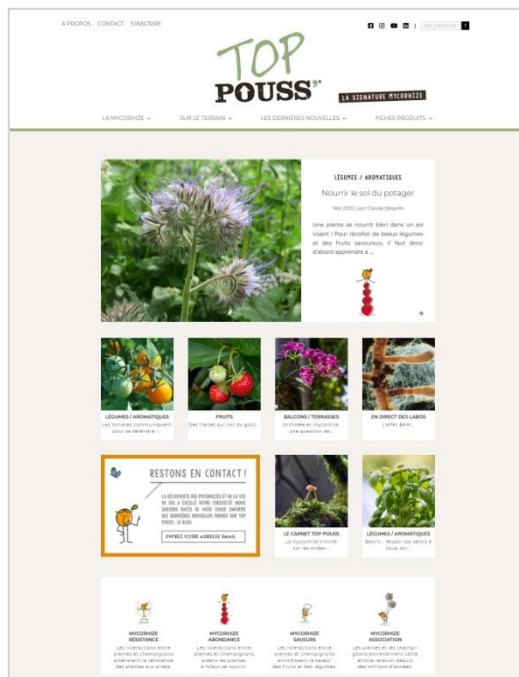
A PROPOS CONTACT S'INSCRIRE

RECHERCHE

TOP POUSS®

LA SIGNATURE MYCORHIZE

LA MYCORHIZE ⌄ SUR LE TERRAIN ⌄ LES DERNIÈRES NOUVELLES ⌄ FICHES PRODUITS ⌄

LÉGUMES / AROMATIQUES

Nourrir le sol du potager

MAI 2020 | par Claude Després

Une plante se nourrit bien dans un sol vivant ! Pour récolter de beaux légumes et des fruits savoureux, il faut donc d'abord apprendre à ...

LÉGUMES / AROMATIQUES
Les tomates communiquent pour se défendre !...

FRUITS
Des fraises qui ont du goût...

BALCONS / TERRASSES
Orchidée et mycorhize, une question de...

EN DIRECT DES LABOS
L'effet BAM...

RESTONS EN CONTACT !

LA DÉCOUVERTE DES MYCORHIZES ET DE LA VIE DU SOL A ÉVEILLÉ VOTRE CURIOSITÉ. NOUS SERONS RAVIS DE VOUS TENIR INFORMÉ DES DERNIÈRES NOUVELLES PARUES SUR TOP POUSS. LE BLOG.

ENTREZ VOTRE ADRESSE EMAIL

LE CARNET TOP POUSS
La mycorhize s'invite sur les ondes...

LÉGUMES / AROMATIQUES
Basilic : réussir vos semis à coup sûr...

MYCORHIZE RÉSISTANCE
Les interactions entre plantes et champignons améliorent la résistance des plantes aux stress...

MYCORHIZE ABONDANCE
Les interactions entre plantes et champignons aident les plantes à mieux se nourrir...

MYCORHIZE SAVEURS
Les interactions entre plantes et champignons enrichissent la saveur des fruits et des légumes...

MYCORHIZE ASSOCIATION
Les plantes et les champignons entretiennent cette étroite relation depuis des millions d'années...